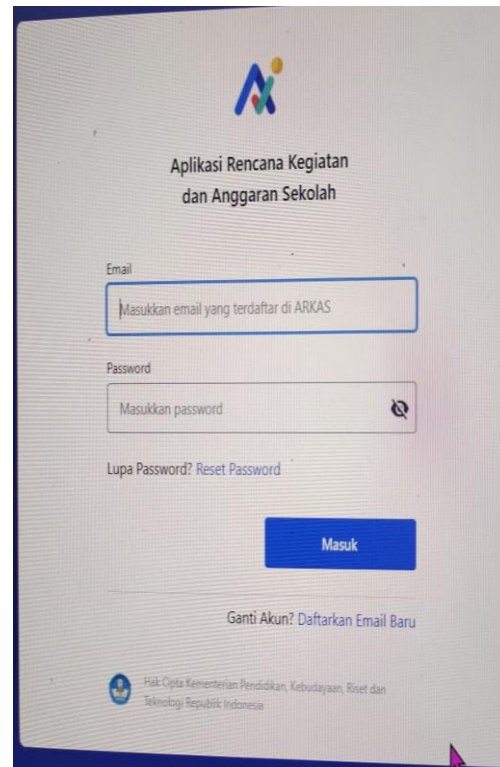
Aplikasi Rencana Kegiatan dan Anggaran Sekolah

Email

Masukkan email yang terdaftar di ARKAS

Password

Masukkan password

Lupa Password? Reset Password

Masuk

Ganti Akun? Daftarkan Email Baru

Hak Cipta Kementerian Pendidikan, Kebudayaan, Riset dan Teknologi Republik Indonesia